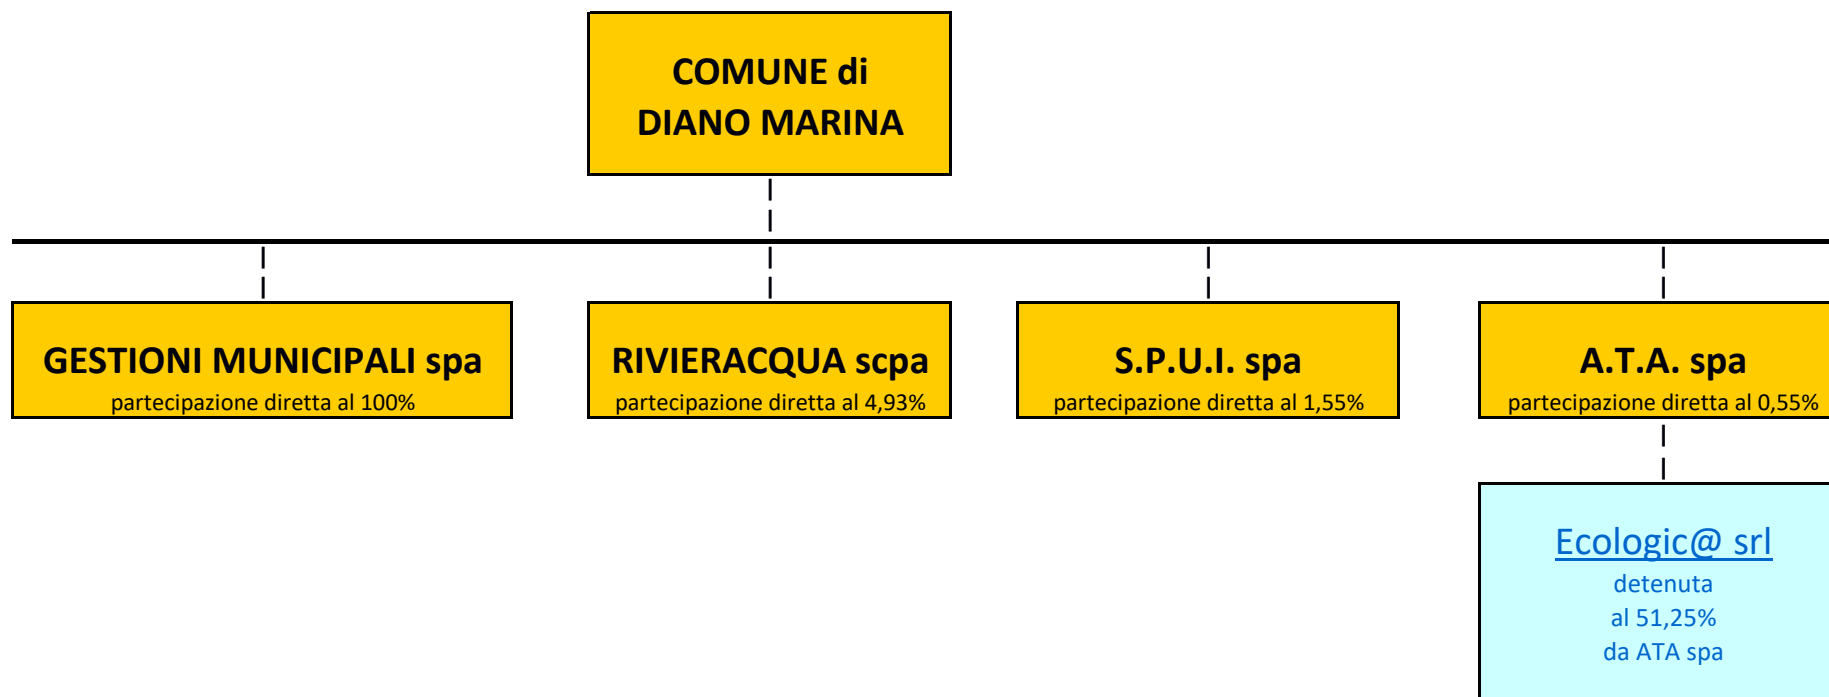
COMUNE di
DIANO MARINA

GESTIONI MUNICIPALI spa
partecipazione diretta al 100%

RIVIERACQUA scpa
partecipazione diretta al 4,93%

S.P.U.I. spa
partecipazione diretta al 1,55%

A.T.A. spa
partecipazione diretta al 0,55%

Ecologic@ srl
detenuta
al 51,25%
da ATA spa